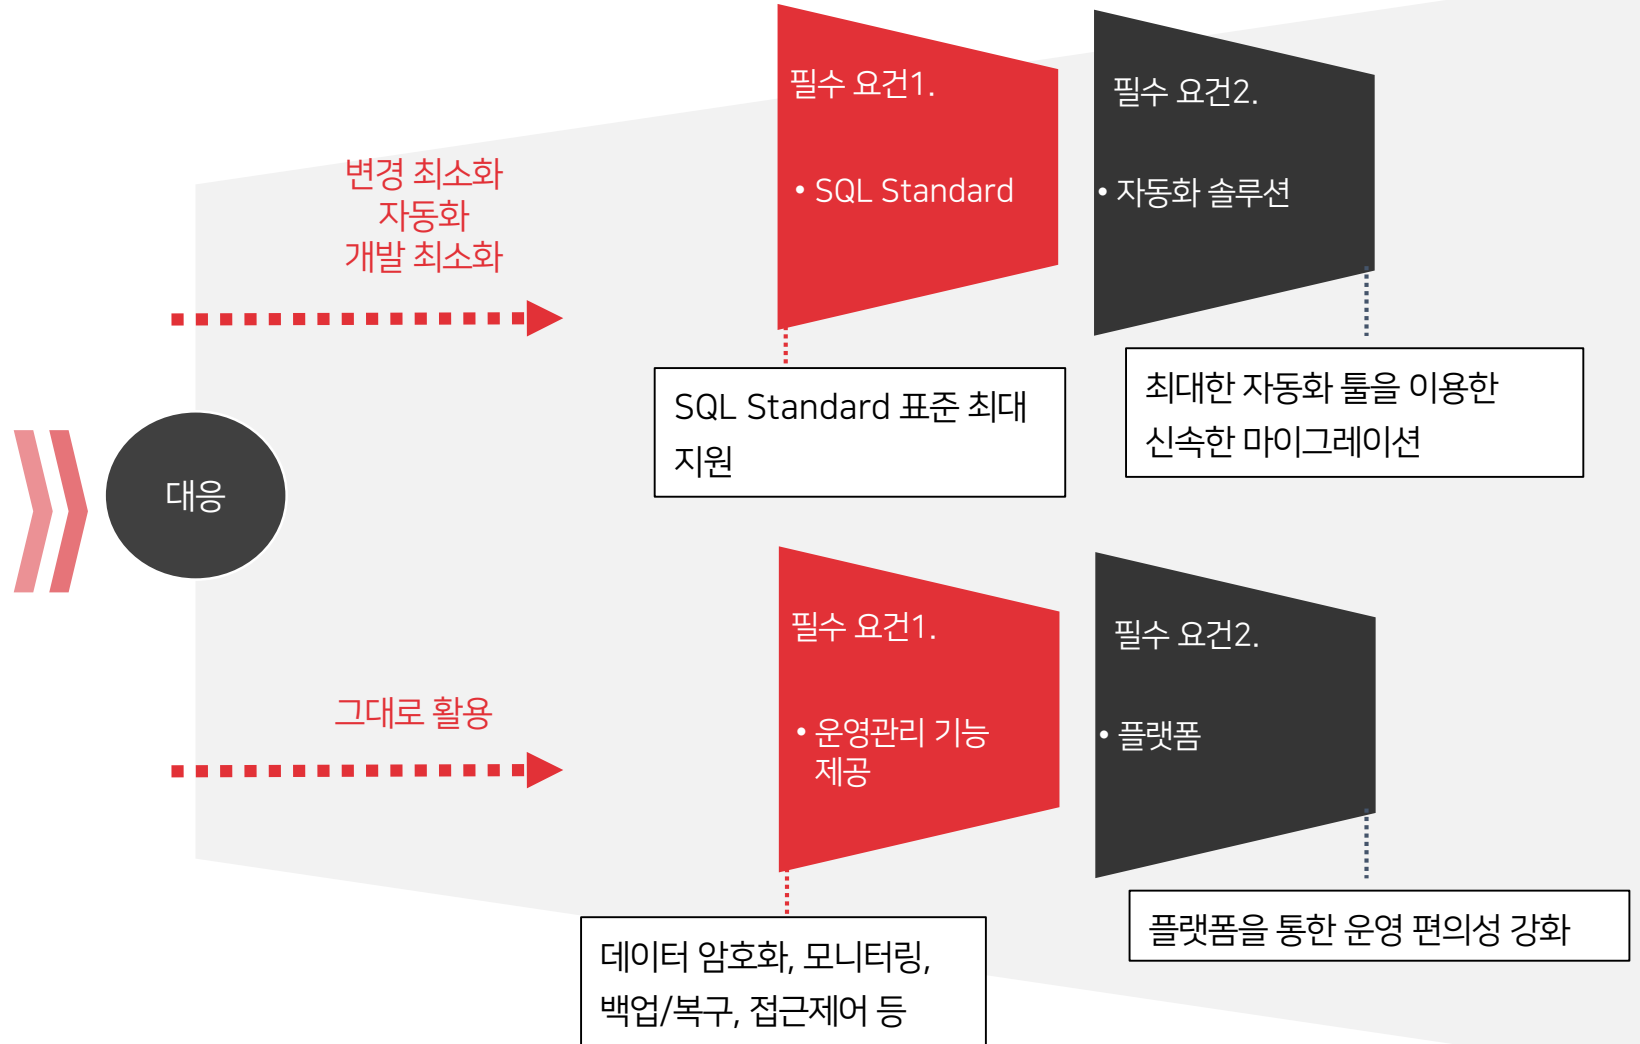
대응

변경 최소화
자동화
개발 최소화

필수 요건1.

• SQL Standard

SQL Standard 표준 최대 지원

필수 요건2.

• 자동화 솔루션

최대한 자동화 툴을 이용한 신속한 마이그레이션

그대로 활용

필수 요건1.

• 운영관리 기능 제공

데이터 암호화, 모니터링, 백업/복구, 접근제어 등

필수 요건2.

• 플랫폼

플랫폼을 통한 운영 편의성 강화